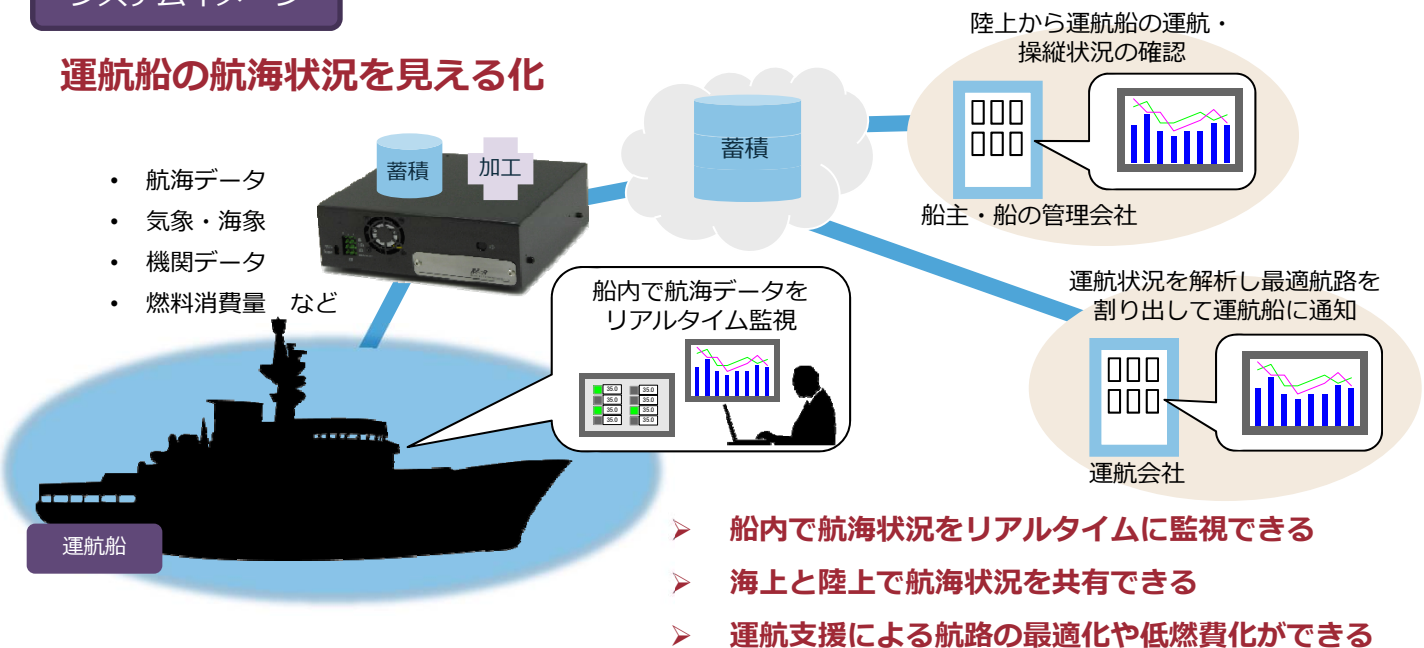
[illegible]

運航船の航海状況を見える化

• 航海データ
• 気象・海象
• 機関データ
• 燃料消費量　など

蓄積

加工

蓄積

陸上から運航船の運航・操縦状況の確認

船主・船の管理会社

運航状況を解析し最適航路を割り出して運航船に通知

運航会社

船内で航海データをリアルタイム監視

35.0
35.0
35.0
35.0
35.0
35.0
35.0
35.0

運航船

➢ 船内で航海状況をリアルタイムに監視できる
➢ 海上と陸上で航海状況を共有できる
➢ 運航支援による航路の最適化や低燃費化ができる